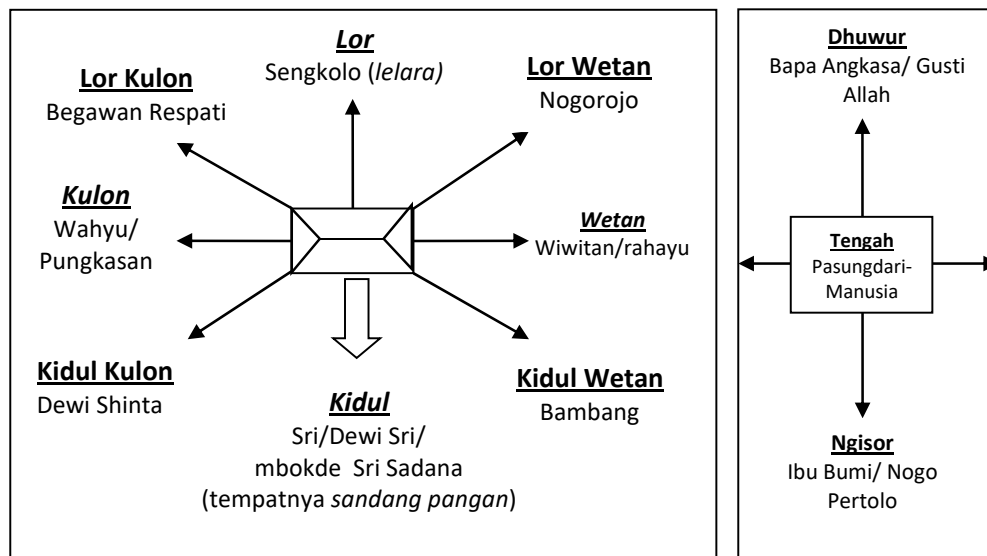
Lor
Sengkolo (lelara)

Lor Kulon
Begawan Respati

Lor Wetan
Nogorojo

Kulon
Wahyu/ Pungkasan

Wetan
Wiwitan/rahayu

Kidul Kulon
Dewi Shinta

Kidul Wetan
Bambang

Kidul
Sri/Dewi Sri/ mbokde Sri Sadana (tempatnya sandang pangan)

Dhuwur
Bapa Angkasa/ Gusti Allah

Tengah
Pasungdari-Manusia

Ngisor
Ibu Bumi/ Nogo Pertolo